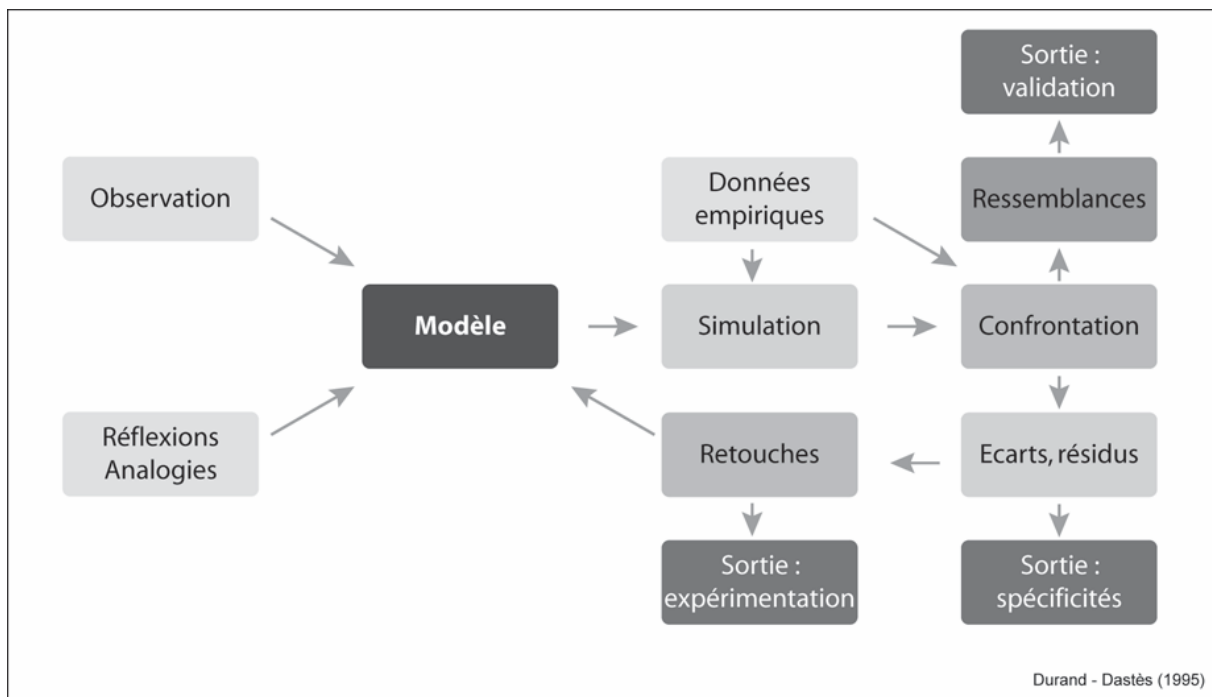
Sortie : validation

Observation

Données empiriques

Ressemblances

Modèle

Simulation

Confrontation

Réflexions Analogies

Retouches

Ecarts, résidus

Sortie : expérimentation

Sortie : spécificités

Durand - Dastès (1995)